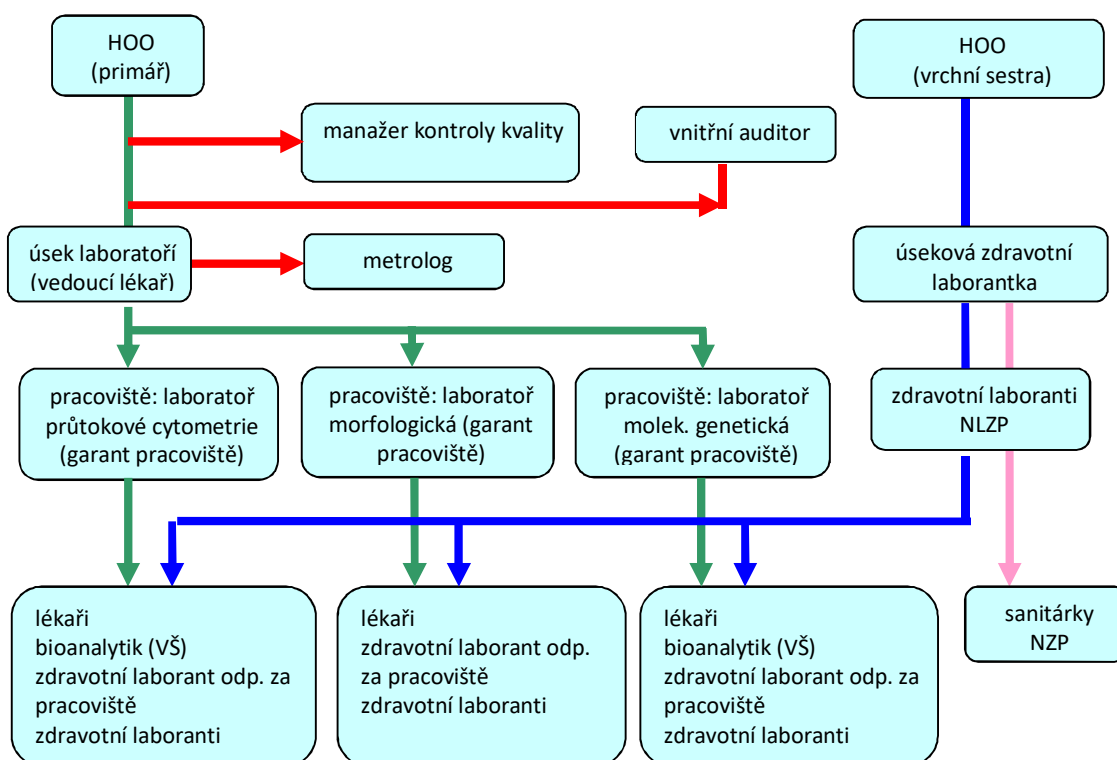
HOO
(primář)

manažer kontroly kvality

vnitřní auditor

HOO
(vrchní sestra)

úsek laboratoří
(vedoucí lékař)

metrolog

úseková zdravotní laborantka

pracoviště: laboratoř průtokové cytometrie (garant pracoviště)

pracoviště: laboratoř morfologická (garant pracoviště)

pracoviště: laboratoř molek. genetická (garant pracoviště)

zdravotní laboranti NLZP

lékaři
bioanalytik (VŠ)
zdravotní laborant odp. za pracoviště
zdravotní laboranti

lékaři
zdravotní laborant odp. za pracoviště
zdravotní laboranti

lékaři
bioanalytik (VŠ)
zdravotní laborant odp. za pracoviště
zdravotní laboranti

sanitárky
NZP